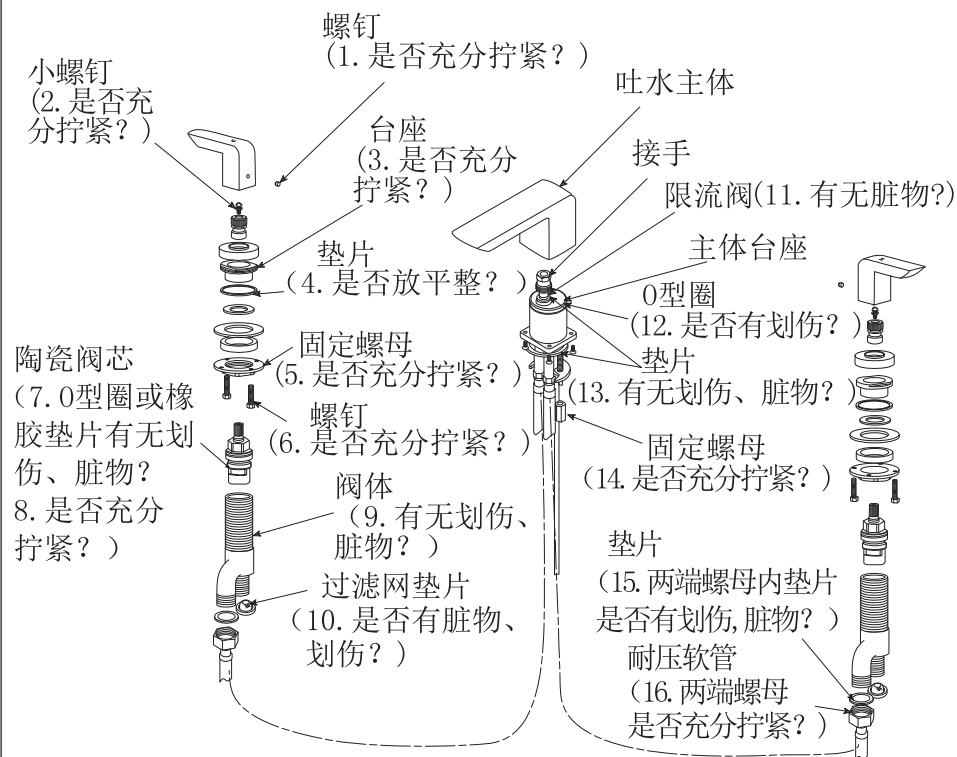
螺钉
(1.是否充分拧紧？)

小螺钉
(2.是否充分拧紧？)

吐水主体

台座
(3.是否充分拧紧？)

接手

限流阀(11.有无脏物?)

主体台座

垫片
(4.是否放平整？)

0型圈
(12.是否有划伤？)

陶瓷阀芯
(7.0型圈或橡胶垫片有无划伤、脏物？
8.是否充分拧紧？)

固定螺母
(5.是否充分拧紧？)

垫片
(13.有无划伤、脏物？)

螺钉
(6.是否充分拧紧？)

固定螺母
(14.是否充分拧紧？)

阀体
(9.有无划伤、脏物？)

垫片
(15.两端螺母内垫片是否有划伤,脏物？)

过滤网垫片
(10.是否有脏物、划伤？)

耐压软管
(16.两端螺母是否充分拧紧？)